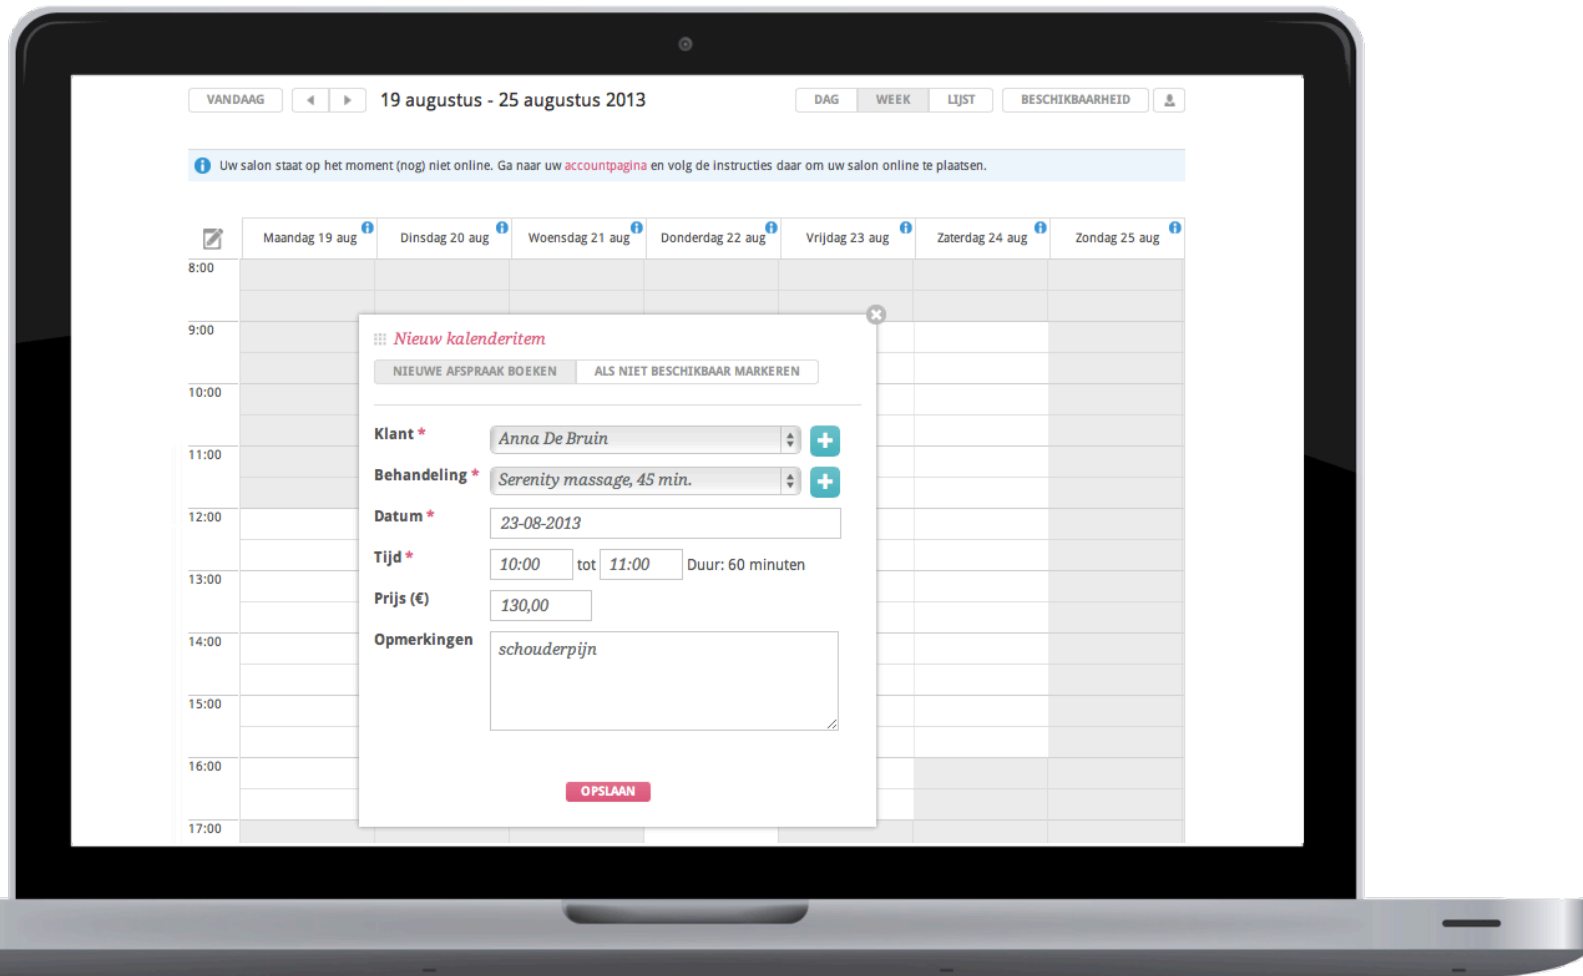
VANDAAG

19 augustus - 25 augustus 2013

DAG WEEK LIJST BESCHIKBAARHEID

Uw salon staat op het moment (nog) niet online. Ga naar uw accountpagina en volg de instructies daar om uw salon online te plaatsen.

| | Maandag 19 aug | Dinsdag 20 aug | Woensdag 21 aug | Donderdag 22 aug | Vrijdag 23 aug | Zaterdag 24 aug | Zondag 25 aug |
|---|---|---|---|---|---|---|---|
| 8:00 | | | | | | | |
| 9:00 | | | | | | | |
| 10:00 | | | | | | | |
| 11:00 | | | | | | | |
| 12:00 | | | | | | | |
| 13:00 | | | | | | | |
| 14:00 | | | | | | | |
| 15:00 | | | | | | | |
| 16:00 | | | | | | | |
| 17:00 | | | | | | | |

Nieuw kalenderitem

NIEUWE AFSPRAAK BOEKEN ALS NIET BESCHIKBAAR MARKEREN

Klant * Anna De Bruin

Behandeling * Serenity massage, 45 min.

Datum * 23-08-2013

Tijd * 10:00 tot 11:00 Duur: 60 minuten

Prijs (€) 130,00

Opmerkingen schouderpijn

OPSLAAN